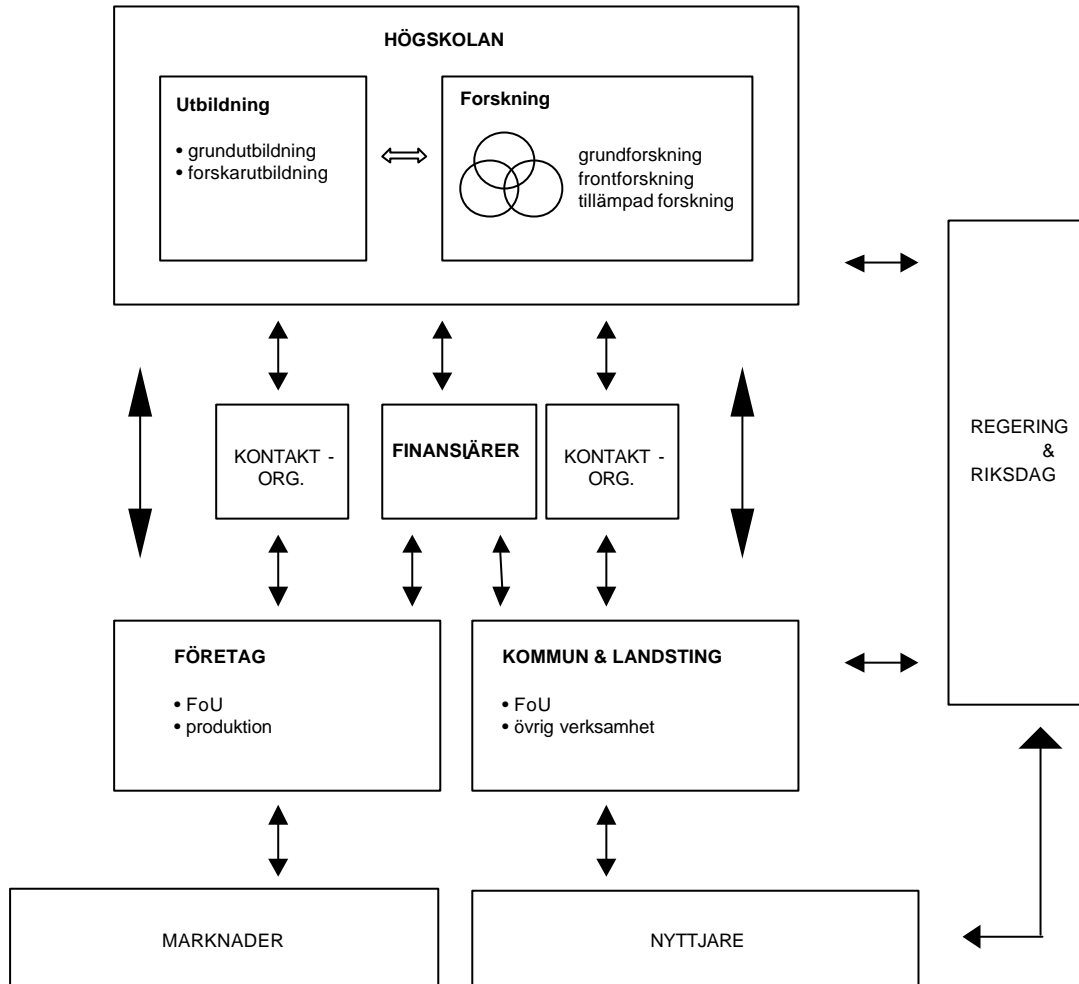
HÖGSKOLAN

Utbildning

• grundutbildning
• forskarutbildning

Forskning

grundforskning
frontforskning
tillämpad forskning

KONTAKT - ORG.

FINANSIÄRER

KONTAKT - ORG.

REGERING & RIKSDAG

FÖRETAG

• FoU
• produktion

KOMMUN & LANDSTING

• FoU
• övrig verksamhet

MARKNADER

NYTTJARE